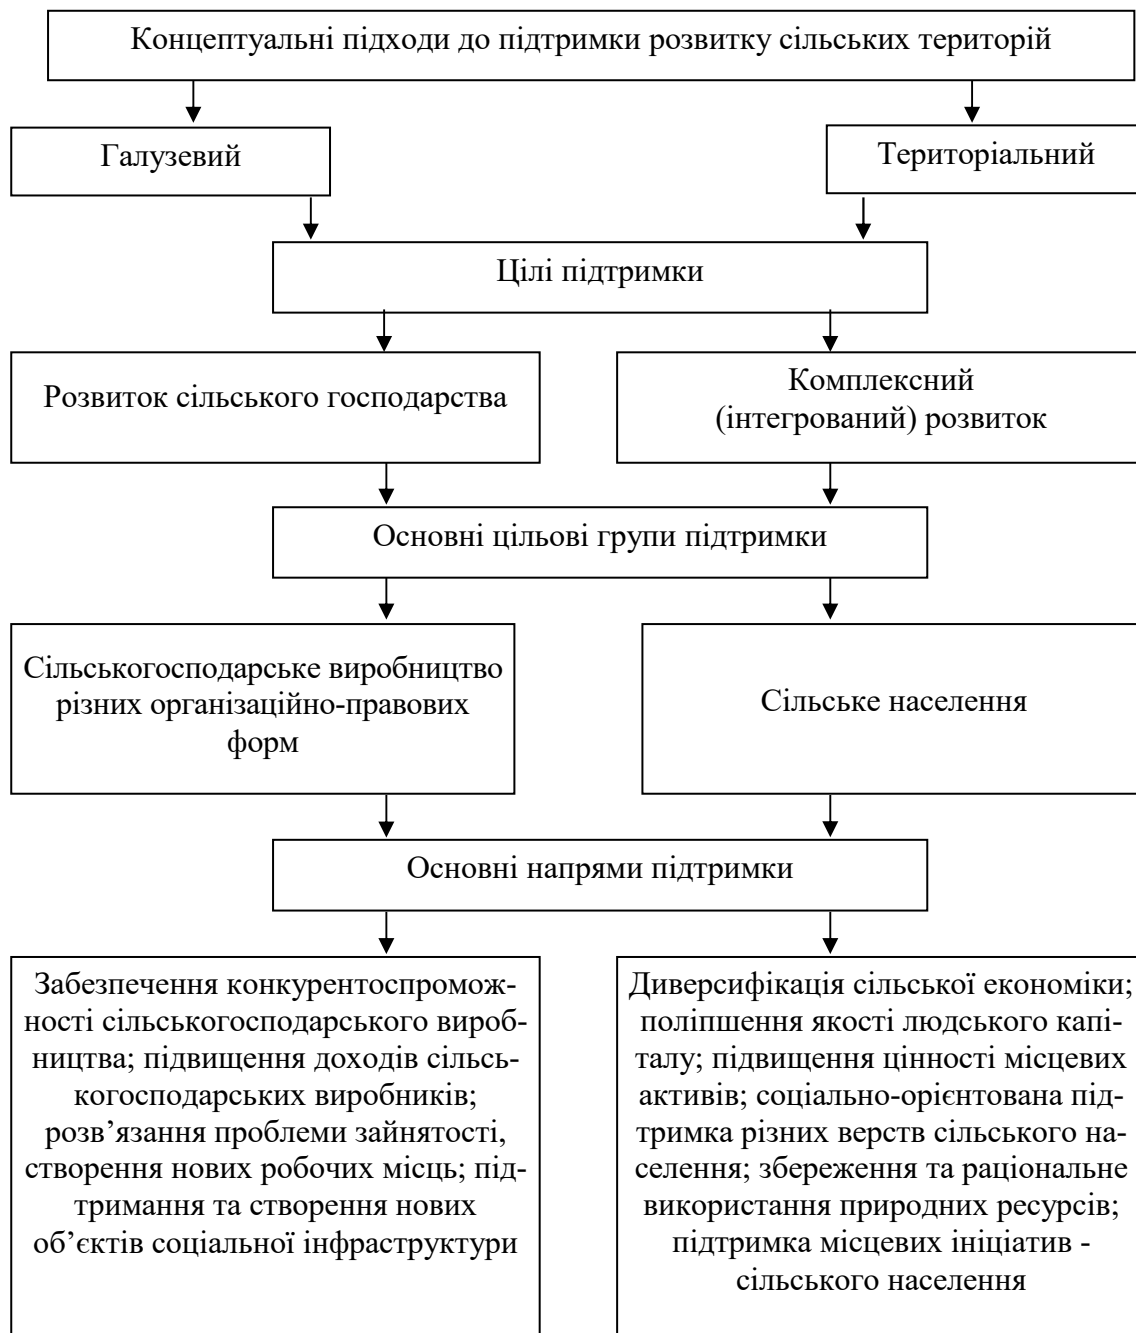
Концептуальні підходи до підтримки розвитку сільських територій

Галузевий

Територіальний

Цілі підтримки

Розвиток сільського господарства

Комплексний (інтегрований) розвиток

Основні цільові групи підтримки

Сільськогосподарське виробництво різних організаційно-правових форм

Сільське населення

Основні напрями підтримки

Забезпечення конкурентоспроможності сільськогосподарського виробництва; підвищення доходів сільськогосподарських виробників; розв'язання проблеми зайнятості, створення нових робочих місць; підтримання та створення нових об'єктів соціальної інфраструктури

Диверсифікація сільської економіки; поліпшення якості людського капіталу; підвищення цінності місцевих активів; соціально-орієнтована підтримка різних верств сільського населення; збереження та раціональне використання природних ресурсів; підтримка місцевих ініціатив - сільського населення